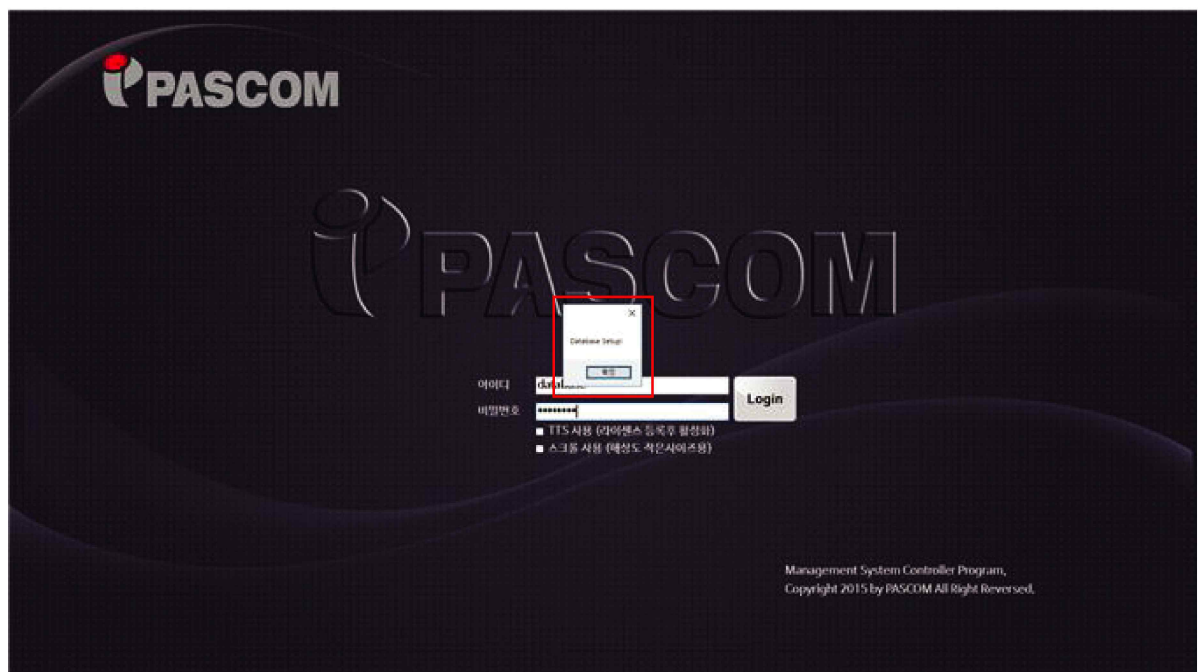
PASCOM

PASCOM

Database Setup!

확인

아이디 database

비밀번호 ••••••••

Login

TTS 사용 (라이센스 등록후 활성화)

스크롤 사용 (해상도 작은사이즈용)

Management System Controller Program,
Copyright 2015 by PASCOM All Right Reversed.